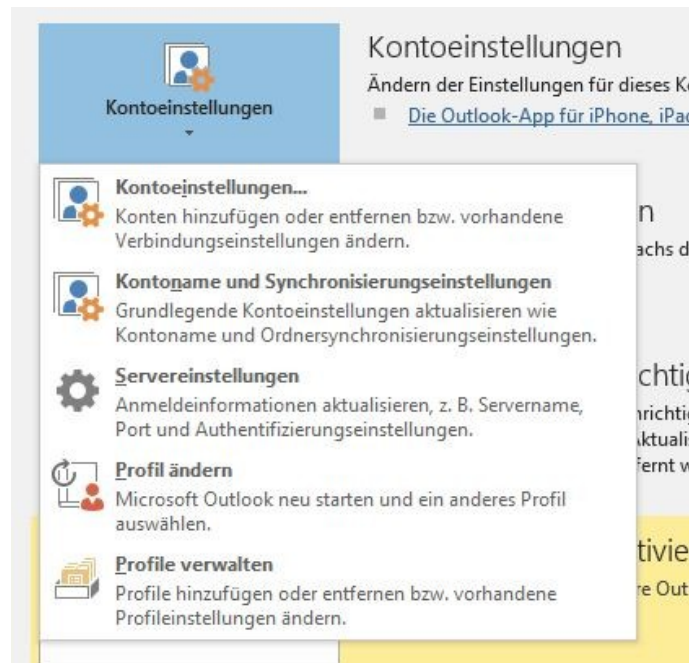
Kontoeinstellungen

Kontoeinstellungen
Ändern der Einstellungen für dieses K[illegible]
Die Outlook-App für iPhone, iPa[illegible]

Kontoeinstellungen...
Konten hinzufügen oder entfernen bzw. vorhandene Verbindungseinstellungen ändern.

Kontoname und Synchronisierungseinstellungen
Grundlegende Kontoeinstellungen aktualisieren wie Kontoname und Ordnersynchronisierungseinstellungen.

Servereinstellungen
Anmeldeinformationen aktualisieren, z. B. Servername, Port und Authentifizierungseinstellungen.

Profil ändern
Microsoft Outlook neu starten und ein anderes Profil auswählen.

Profile verwalten
Profile hinzufügen oder entfernen bzw. vorhandene Profileinstellungen ändern.

n
achs d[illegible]
chtig
nrichtig
ktualis
fernt w
tivie
e Out